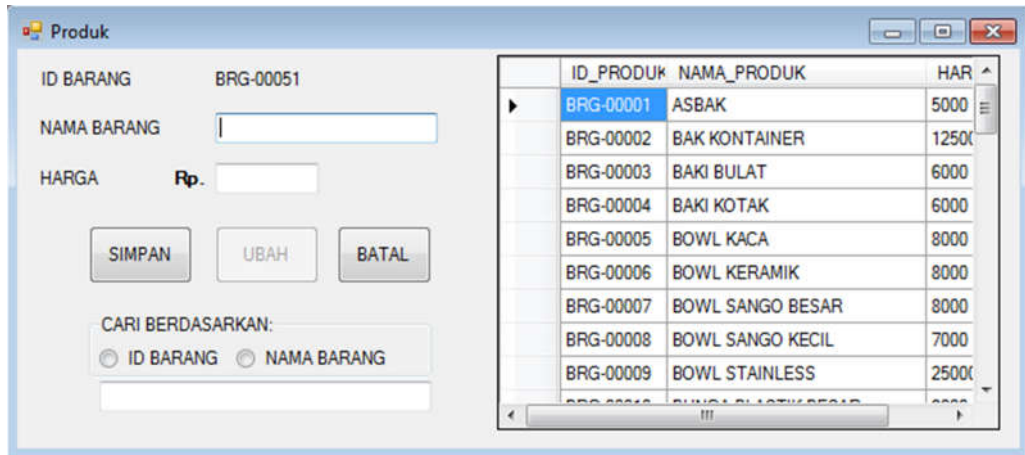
Produk

ID BARANG BRG-00051

NAMA BARANG

HARGA Rp.

SIMPAN UBAH BATAL

CARI BERDASARKAN:
ID BARANG NAMA BARANG

| | ID_PRODUK | NAMA_PRODUK | HAR |
|---|---|---|---|
| ▸ | BRG-00001 | ASBAK | 5000 |
| | BRG-00002 | BAK KONTAINER | 1250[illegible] |
| | BRG-00003 | BAKI BULAT | 6000 |
| | BRG-00004 | BAKI KOTAK | 6000 |
| | BRG-00005 | BOWL KACA | 8000 |
| | BRG-00006 | BOWL KERAMIK | 8000 |
| | BRG-00007 | BOWL SANGO BESAR | 8000 |
| | BRG-00008 | BOWL SANGO KECIL | 7000 |
| | BRG-00009 | BOWL STAINLESS | 2500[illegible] |
| | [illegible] | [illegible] | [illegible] |